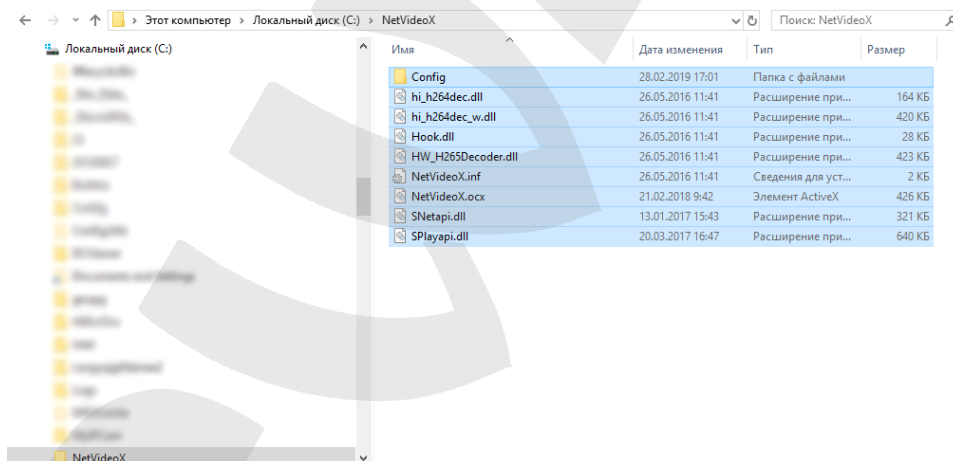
← → ∨ ↑ > Этот компьютер > Локальный диск (C:) > NetVideoX ∨ ↻ Поиск: NetVideoX

Локальный диск (C:)

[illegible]
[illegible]
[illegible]
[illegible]
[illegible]
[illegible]
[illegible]
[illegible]
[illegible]
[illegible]
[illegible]
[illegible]
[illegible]
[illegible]
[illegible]
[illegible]
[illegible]
NetVideoX

| Имя | Дата изменения | Тип | Размер |
|---|---|---|---|
| Config | 28.02.2019 17:01 | Папка с файлами | |
| hi_h264dec.dll | 26.05.2016 11:41 | Расширение при... | 164 КБ |
| hi_h264dec_w.dll | 26.05.2016 11:41 | Расширение при... | 420 КБ |
| Hook.dll | 26.05.2016 11:41 | Расширение при... | 28 КБ |
| HW_H265Decoder.dll | 26.05.2016 11:41 | Расширение при... | 423 КБ |
| NetVideoX.inf | 26.05.2016 11:41 | Сведения для уст... | 2 КБ |
| NetVideoX.ocx | 21.02.2018 9:42 | Элемент ActiveX | 426 КБ |
| SNetapi.dll | 13.01.2017 15:43 | Расширение при... | 321 КБ |
| SPlayapi.dll | 20.03.2017 16:47 | Расширение при... | 640 КБ |